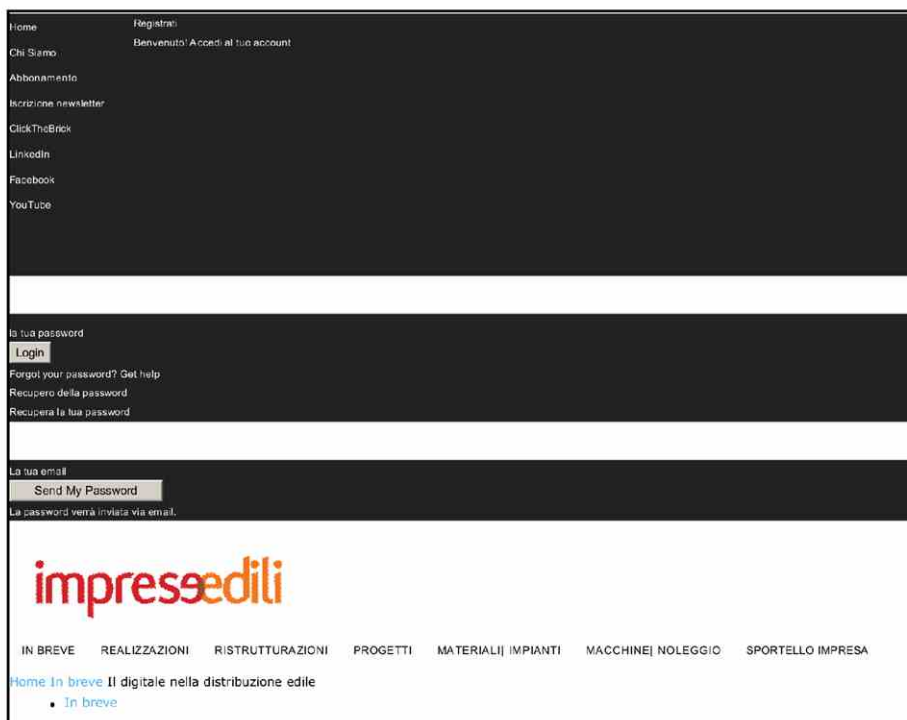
Home
Chi Siamo
Abbonamento
Iscrizione newsletter
ClickTheBrick
Linkedin
Facebook
YouTube

Registrati
Benvenuto! Accedi al tuo account

la tua password
Login
Forgot your password? Get help
Recupero della password
Recupera la tua password

La tua email
Send My Password
La password verrà inviata via email.

impreseedili

IN BREVE REALIZZAZIONI RISTRUTTURAZIONI PROGETTI MATERIALI| IMPIANTI MACCHINE| NOLEGGIO SPORTELLO IMPRESA

Home In breve Il digitale nella distribuzione edile

- In breve